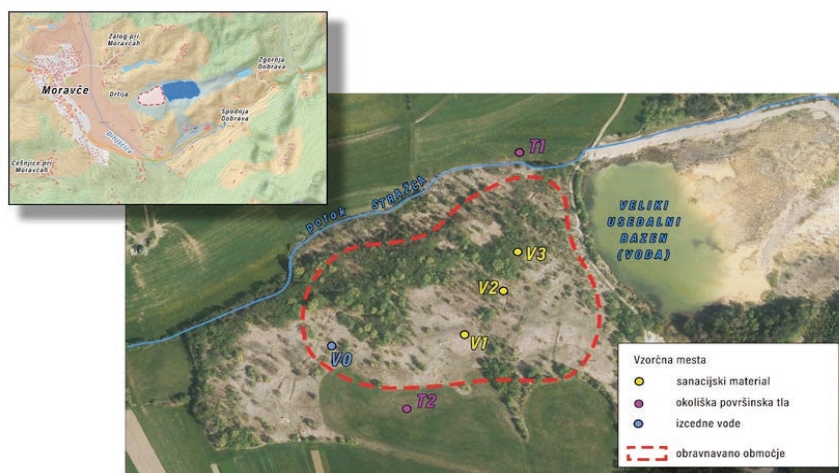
Zalog pri Moravčah
Moravče
Orlja
Zgornja Dobrava
Spodnja Dobrava
Drtijščica
Češnjice pri Moravčah

T1
potok Straščica
VELIKI USEDALNI BAZEN (VODA)
V3
V2
V1
V0
T2

Vzorčna mesta
sanacijski material
okoliška površinska tla
izcedne vode
obravnavano območje